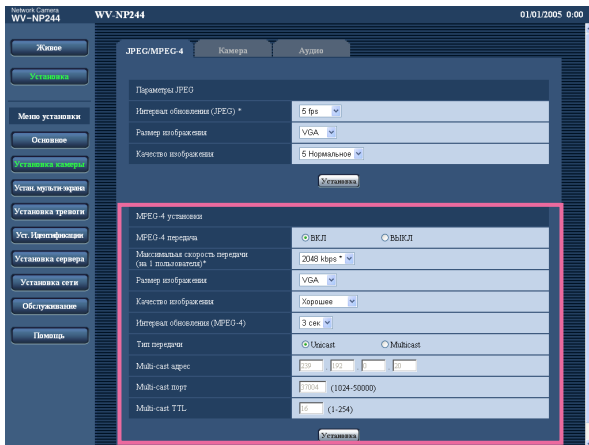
Network Camera
WV-NP244

WV-NP244

01/01/2005 0:00

Живое

Установка

Меню установки

Основное

Установка камеры

Устан. мульти-экрана

Установка тревоги

Уст. Идентификации

Установка сервера

Установка сети

Обслуживание

Помощь

JPEG/MPEG-4

Камера

Аудио

Параметры JPEG

| | |
|---|---|
| Интервал обновления (JPEG) * | 5 fps |
| Размер изображения | VGA |
| Качество изображения | 5 Нормальное |

Установка

MPEG-4 установки

| | |
|---|---|
| MPEG-4 передача | ВКЛ ВЫКЛ |
| Максимальная скорость передачи (на 1 пользователя)* | 2048 kbps * |
| Размер изображения | VGA |
| Качество изображения | Хорошее |
| Интервал обновления (MPEG-4) | 3 сек |
| Тип передачи | Unicast Multicast |
| Multi-cast адрес | 239 . 192 . 0 . 20 |
| Multi-cast порт | 37004 (1024-50000) |
| Multi-cast TTL | 16 (1-254) |

Установка